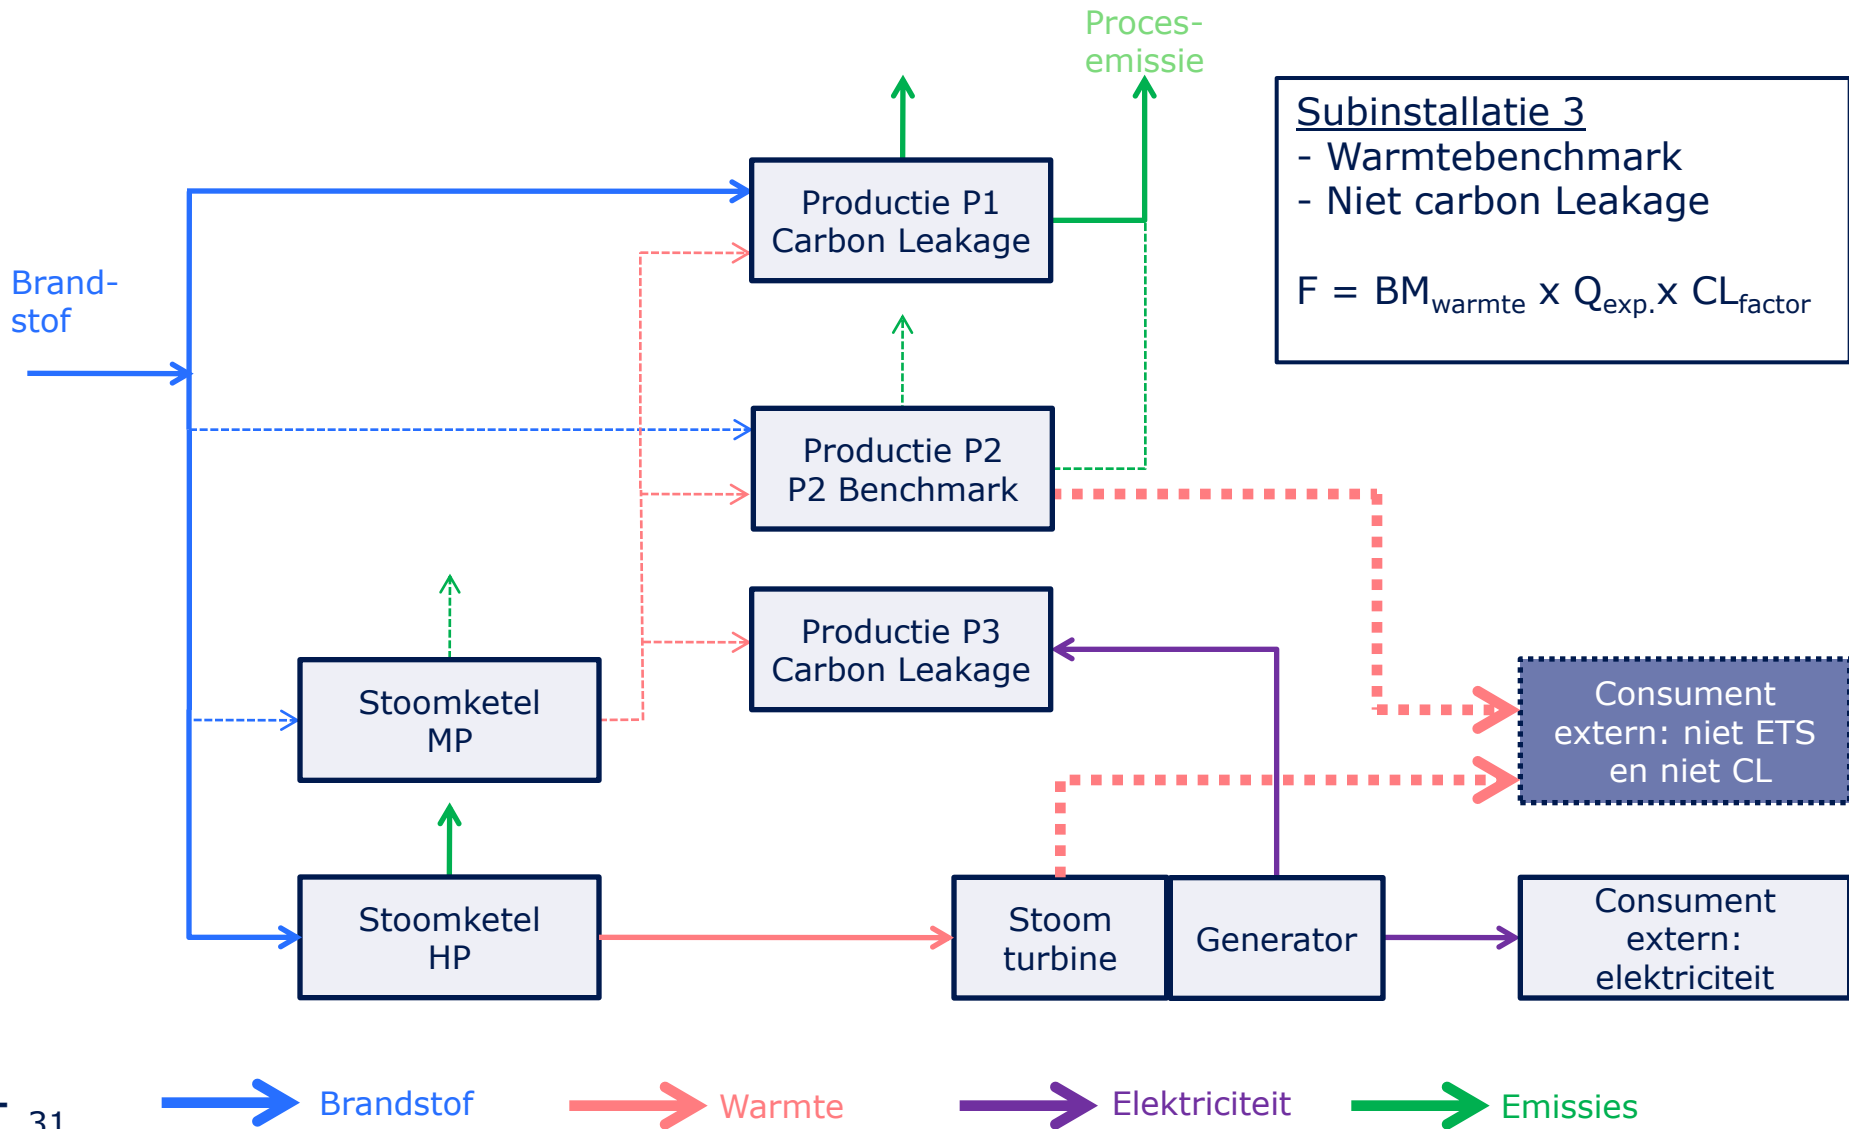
Proces-emissie

Subinstallatie 3
- Warmtebenchmark
- Niet carbon Leakage

F = BM$_{warmte}$ x Q$_{exp.}$x CL$_{factor}$

Brand-stof

Productie P1
Carbon Leakage

Productie P2
P2 Benchmark

Productie P3
Carbon Leakage

Stoomketel
MP

Stoomketel
HP

Stoom
turbine

Generator

Consument
extern: niet ETS
en niet CL

Consument
extern:
elektriciteit

31

Brandstof

Warmte

Elektriciteit

Emissies